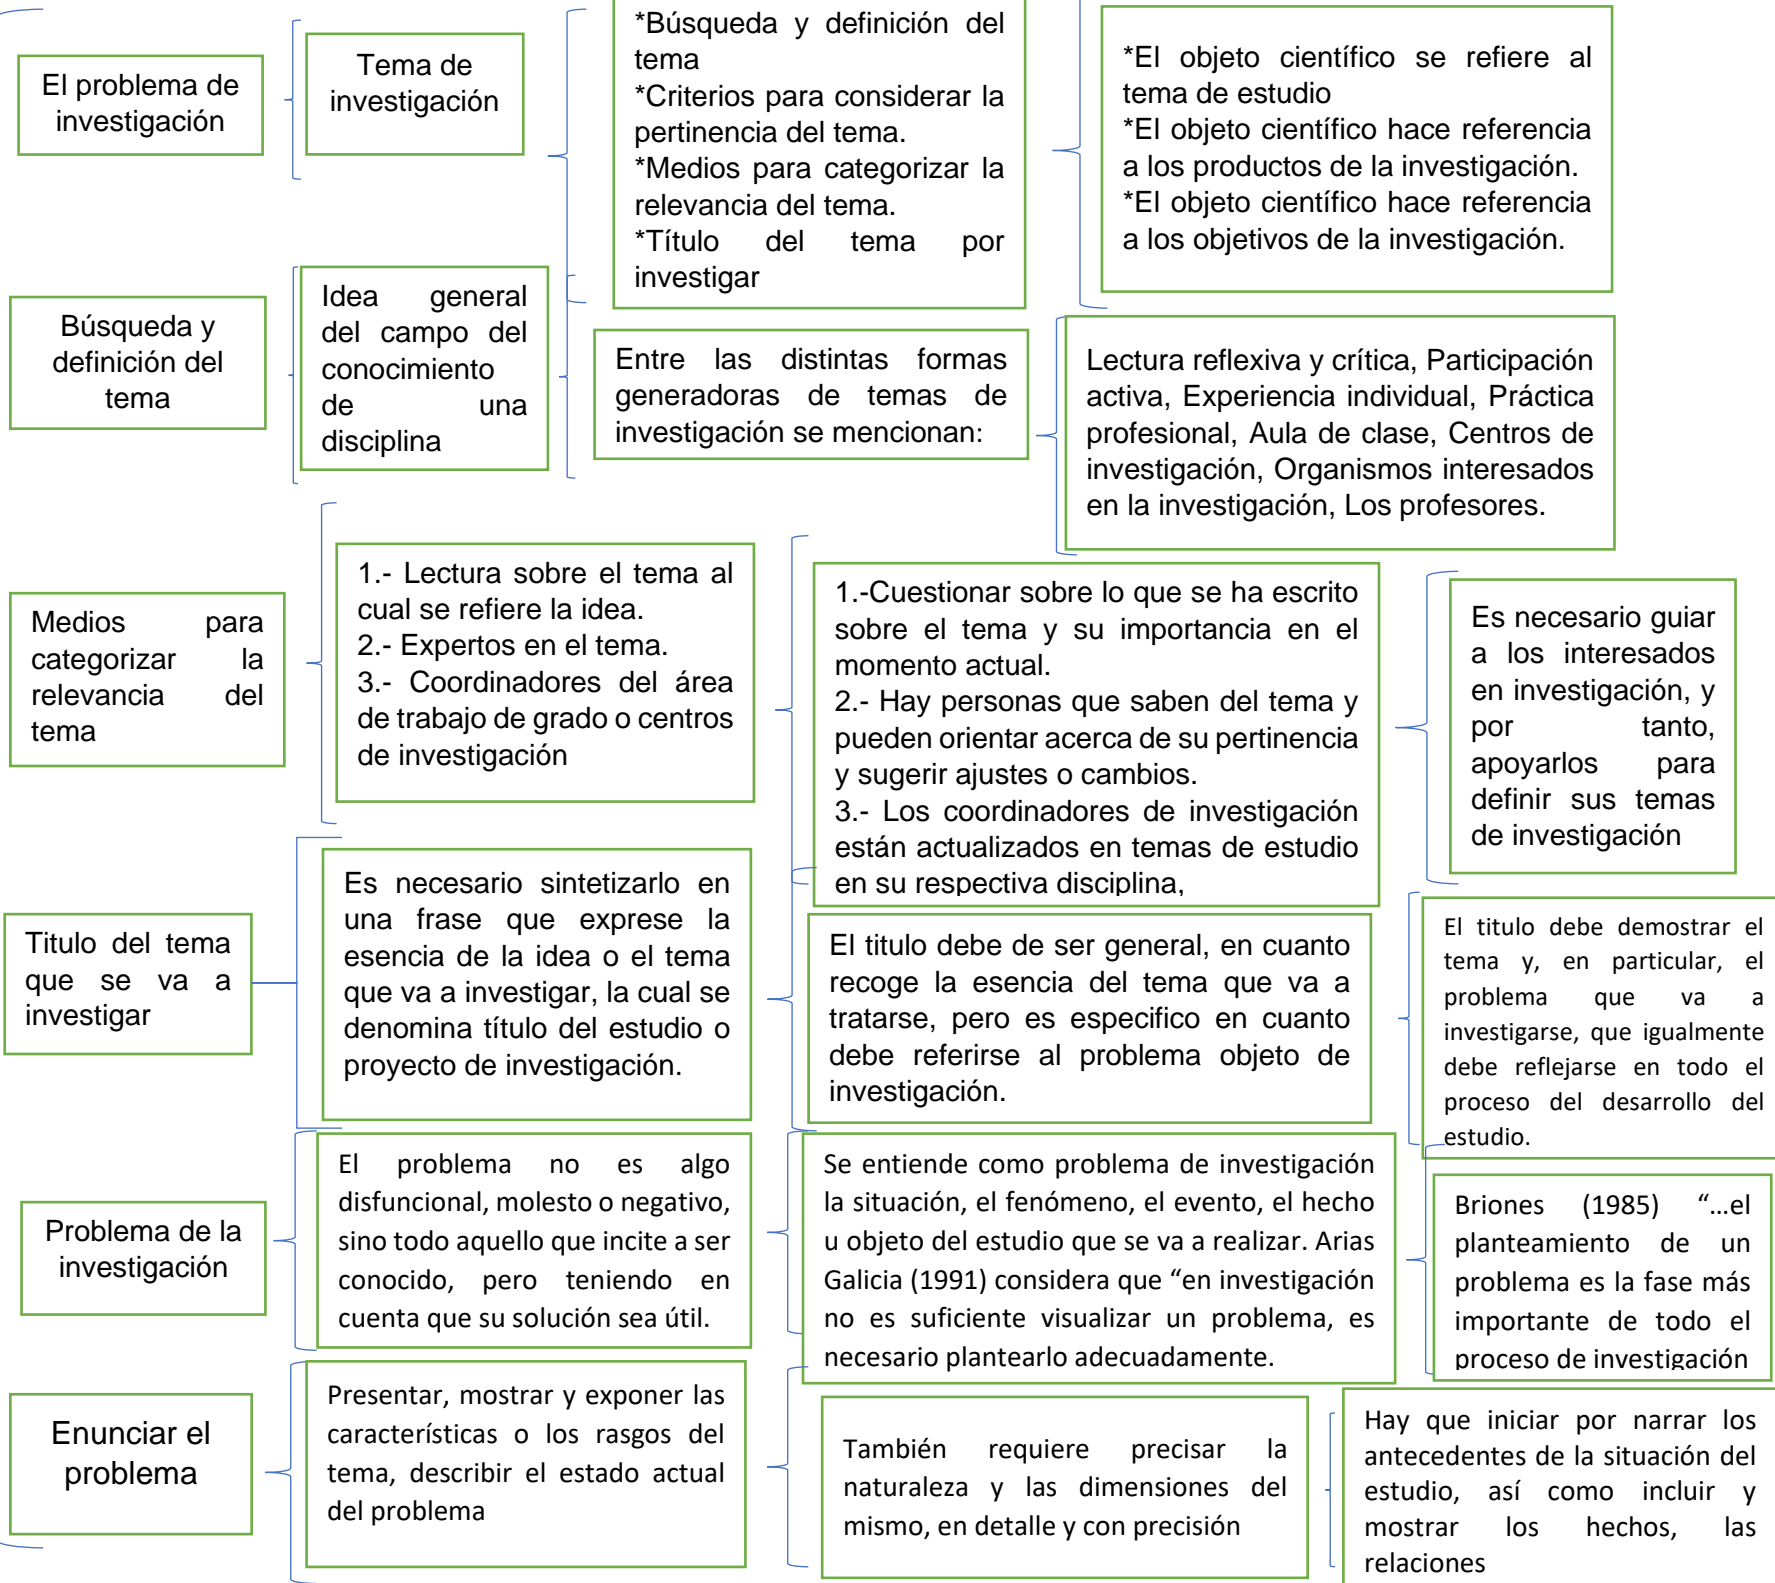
El problema de investigación

Tema de investigación

*Búsqueda y definición del tema
*Criterios para considerar la pertinencia del tema.
*Medios para categorizar la relevancia del tema.
*Título del tema por investigar

*El objeto científico se refiere al tema de estudio
*El objeto científico hace referencia a los productos de la investigación.
*El objeto científico hace referencia a los objetivos de la investigación.

Búsqueda y definición del tema

Idea general del campo del conocimiento de una disciplina

Entre las distintas formas generadoras de temas de investigación se mencionan:

Lectura reflexiva y crítica, Participación activa, Experiencia individual, Práctica profesional, Aula de clase, Centros de investigación, Organismos interesados en la investigación, Los profesores.

Medios para categorizar la relevancia del tema

1.- Lectura sobre el tema al cual se refiere la idea.
2.- Expertos en el tema.
3.- Coordinadores del área de trabajo de grado o centros de investigación

1.-Cuestionar sobre lo que se ha escrito sobre el tema y su importancia en el momento actual.
2.- Hay personas que saben del tema y pueden orientar acerca de su pertinencia y sugerir ajustes o cambios.
3.- Los coordinadores de investigación están actualizados en temas de estudio en su respectiva disciplina,

Es necesario guiar a los interesados en investigación, y por tanto, apoyarlos para definir sus temas de investigación

Titulo del tema que se va a investigar

Es necesario sintetizarlo en una frase que exprese la esencia de la idea o el tema que va a investigar, la cual se denomina título del estudio o proyecto de investigación.

El titulo debe de ser general, en cuanto recoge la esencia del tema que va a tratarse, pero es especifico en cuanto debe referirse al problema objeto de investigación.

El titulo debe demostrar el tema y, en particular, el problema que va a investigarse, que igualmente debe reflejarse en todo el proceso del desarrollo del estudio.

Problema de la investigación

El problema no es algo disfuncional, molesto o negativo, sino todo aquello que incite a ser conocido, pero teniendo en cuenta que su solución sea útil.

Se entiende como problema de investigación la situación, el fenómeno, el evento, el hecho u objeto del estudio que se va a realizar. Arias Galicia (1991) considera que “en investigación no es suficiente visualizar un problema, es necesario plantearlo adecuadamente.

Briones (1985) “...el planteamiento de un problema es la fase más importante de todo el proceso de investigación

Enunciar el problema

Presentar, mostrar y exponer las características o los rasgos del tema, describir el estado actual del problema

También requiere precisar la naturaleza y las dimensiones del mismo, en detalle y con precisión

Hay que iniciar por narrar los antecedentes de la situación del estudio, así como incluir y mostrar los hechos, las relaciones